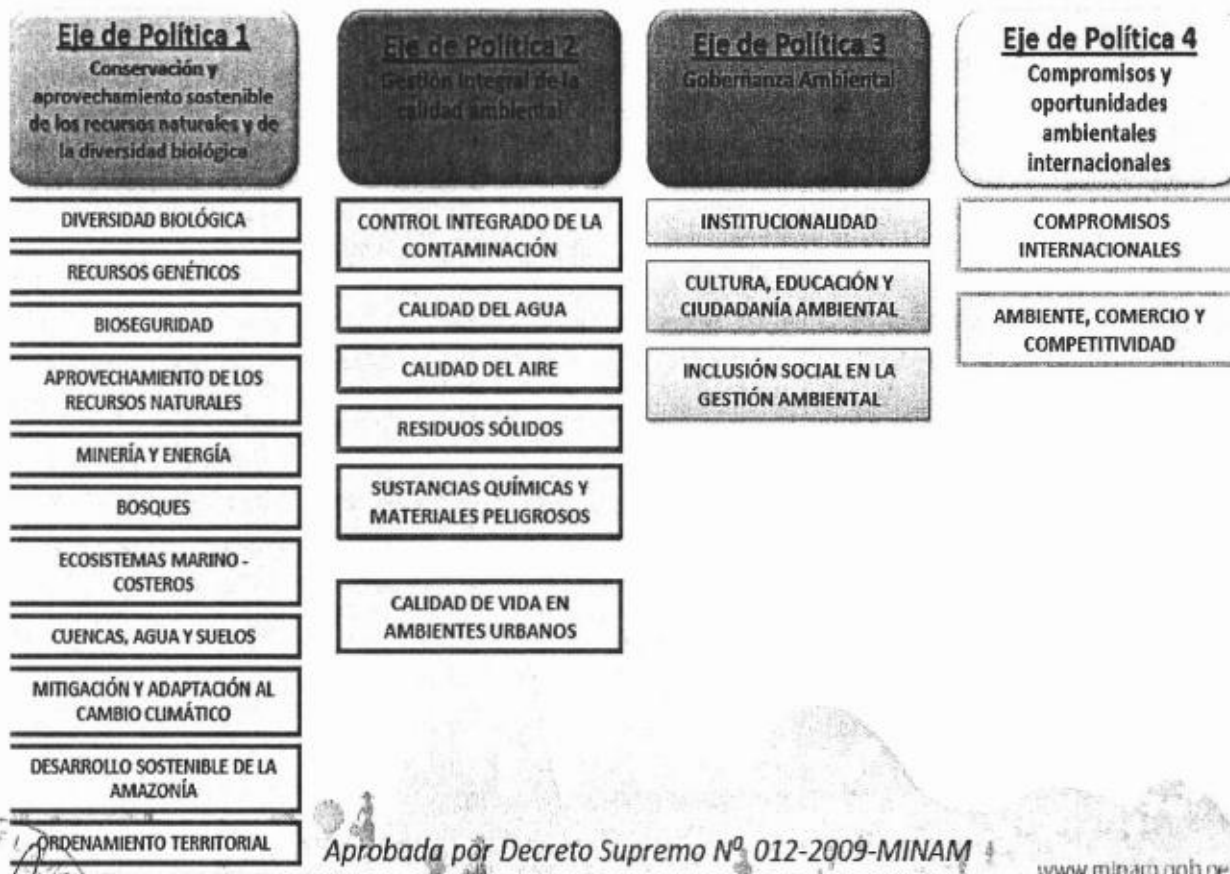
Eje de Política 1
Conservación y aprovechamiento sostenible de los recursos naturales y de la diversidad biológica

DIVERSIDAD BIOLÓGICA

RECURSOS GENÉTICOS

BIOSEGURIDAD

APROVECHAMIENTO DE LOS RECURSOS NATURALES

MINERÍA Y ENERGÍA

BOSQUES

ECOSISTEMAS MARINO - COSTEROS

CUENCAS, AGUA Y SUELOS

MITIGACIÓN Y ADAPTACIÓN AL CAMBIO CLIMÁTICO

DESARROLLO SOSTENIBLE DE LA AMAZONÍA

ORDENAMIENTO TERRITORIAL

Eje de Política 2
Gestión integral de la calidad ambiental

CONTROL INTEGRADO DE LA CONTAMINACIÓN

CALIDAD DEL AGUA

CALIDAD DEL AIRE

RESIDUOS SÓLIDOS

SUSTANCIAS QUÍMICAS Y MATERIALES PELIGROSOS

CALIDAD DE VIDA EN AMBIENTES URBANOS

Eje de Política 3
Gobernanza Ambiental

INSTITUCIONALIDAD

CULTURA, EDUCACIÓN Y CIUDADANÍA AMBIENTAL

INCLUSIÓN SOCIAL EN LA GESTIÓN AMBIENTAL

Eje de Política 4
Compromisos y oportunidades ambientales internacionales

COMPROMISOS INTERNACIONALES

AMBIENTE, COMERCIO Y COMPETITIVIDAD

Aprobada por Decreto Supremo Nº 012-2009-MINAM

www.minam.gob.pe